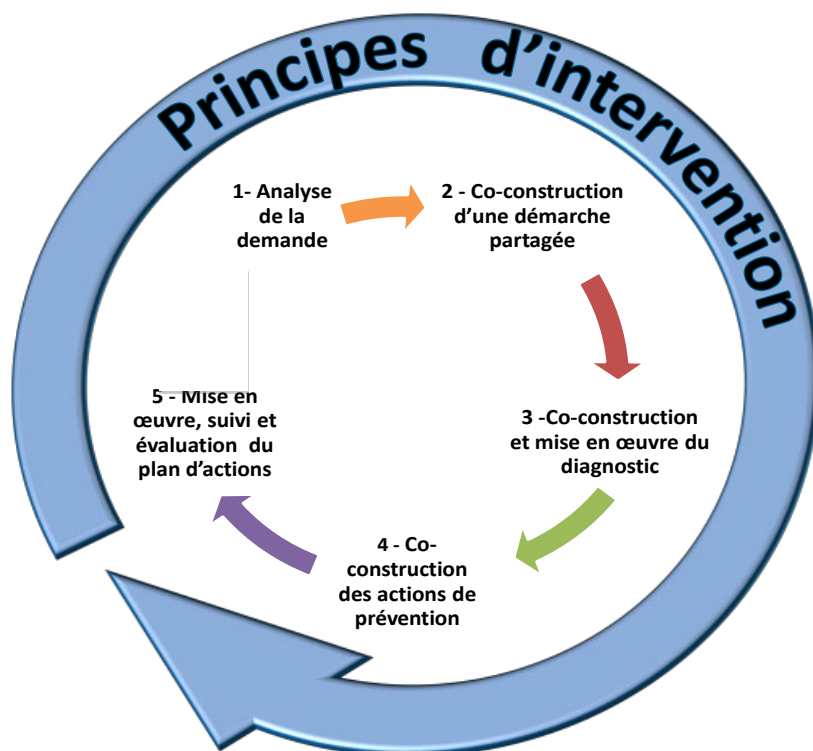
Principes d'intervention

1- Analyse de la demande

2 - Co-construction d'une démarche partagée

3 -Co-construction et mise en œuvre du diagnostic

4 - Co-construction des actions de prévention

5 - Mise en œuvre, suivi et évaluation du plan d'actions